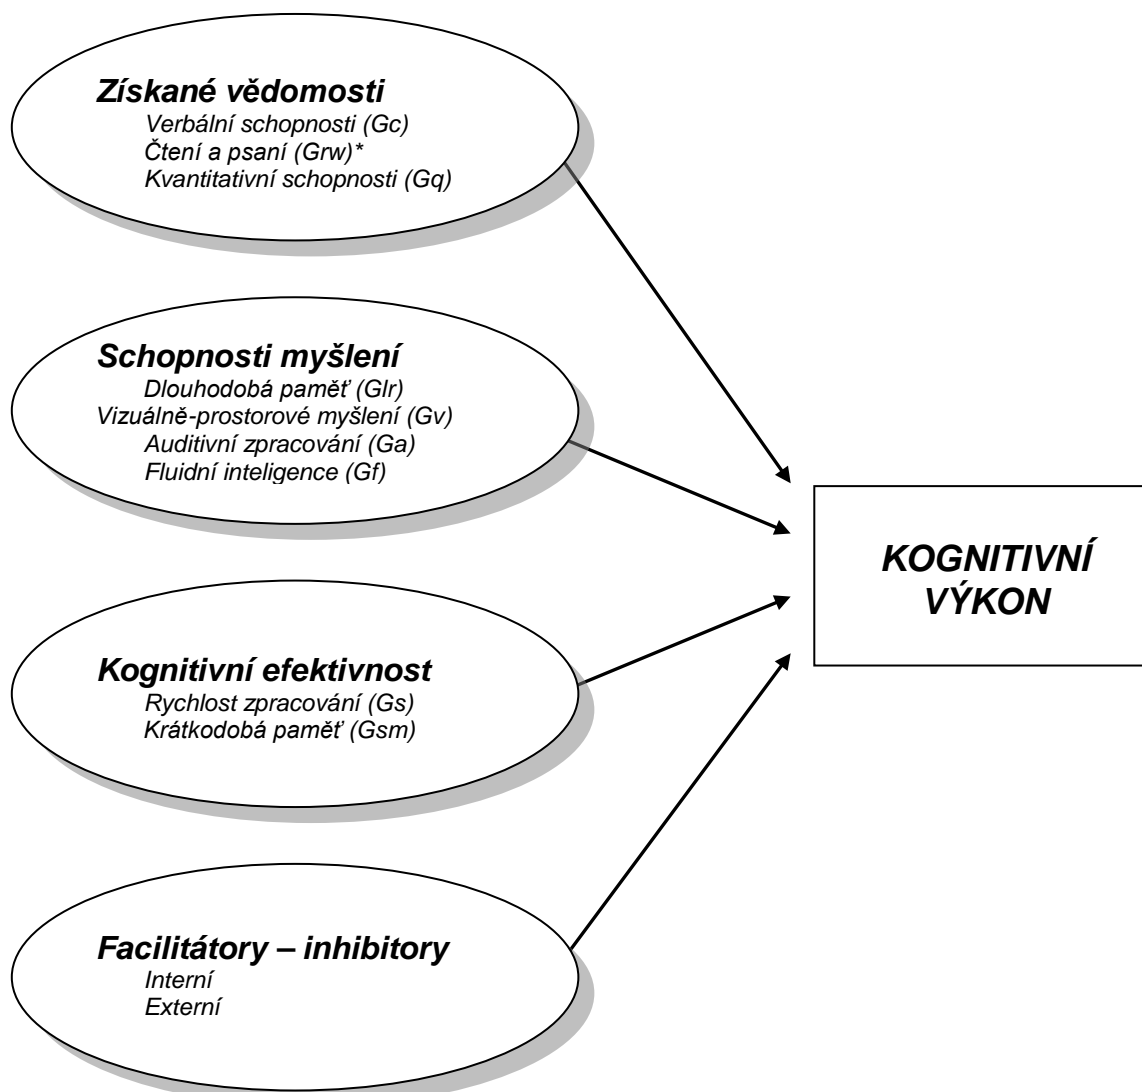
Získané vědomosti
Verbální schopnosti (Gc)
Čtení a psaní (Grw)*
Kvantitativní schopnosti (Gq)

Schopnosti myšlení
Dlouhodobá paměť (Glr)
Vizuálně-prostorové myšlení (Gv)
Auditivní zpracování (Ga)
Fluidní inteligence (Gf)

KOGNITIVNÍ VÝKON

Kognitivní efektivnost
Rychlost zpracování (Gs)
Krátkodobá paměť (Gsm)

Facilitátory – inhibitory
Interní
Externí